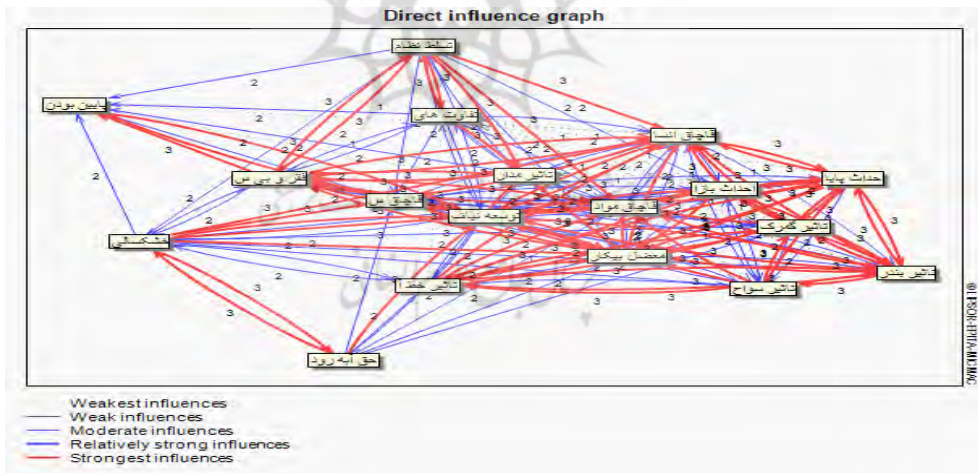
Direct influence graph

تسلط نظام
پایین بودن
تفاوت های
قاچاق انسا
فقر و بی س
تاثیر عدم
حداث پایا
احداث بازا
قاچاق س
توسعه نیاف
قاچاق مواد
مشکلات
تاثیر گمرک
معضل بیکار
تاثیر بندر
تاثیر خطا
تاثیر سواح
حق آبه رود

2 3 1 2 3 2 2 3 3 2 2 3 3 2 3 3 2 2 3 3 2 3 3 3 2 3 2

© LIPSOR-EPITA-MICMAC

Weakest influences
Weak influences
Moderate influences
Relatively strong influences
Strongest influences